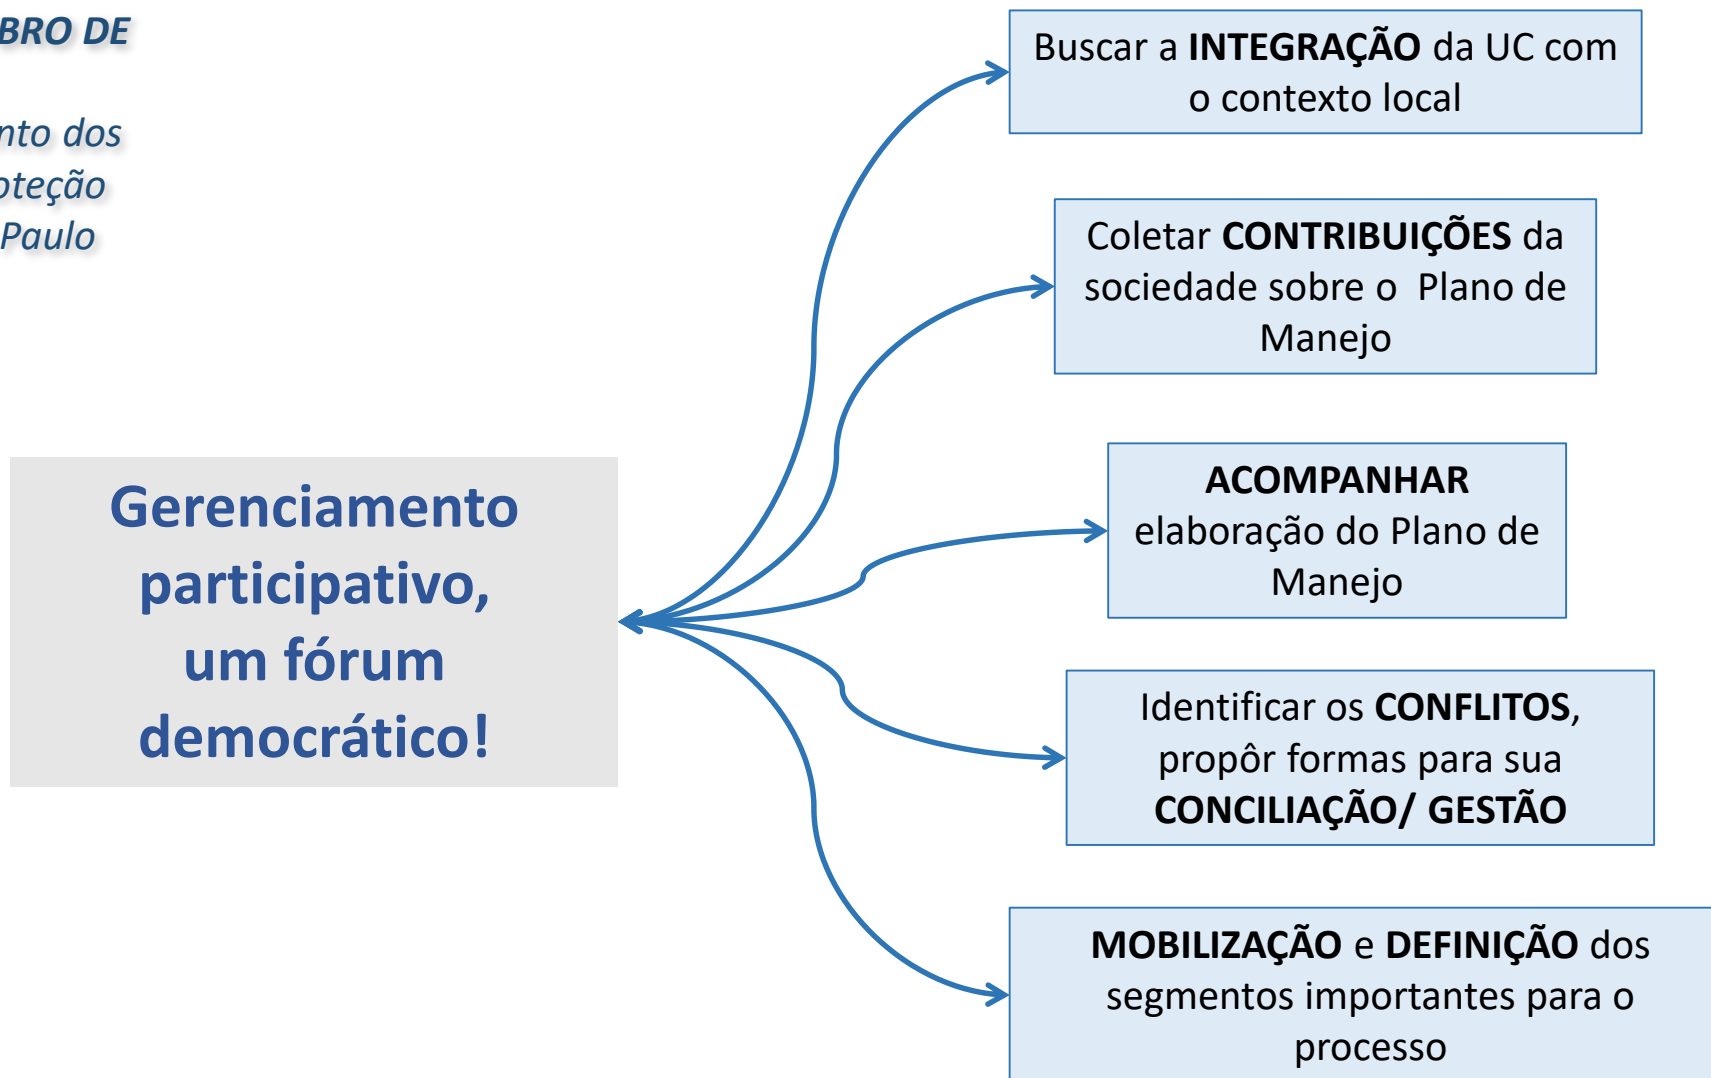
BRO DE

nto dos
oteção
Paulo

Gerenciamento participativo, um fórum democrático!

Buscar a INTEGRAÇÃO da UC com o contexto local

Coletar CONTRIBUIÇÕES da sociedade sobre o Plano de Manejo

ACOMPANHAR elaboração do Plano de Manejo

Identificar os CONFLITOS, propôr formas para sua CONCILIAÇÃO/ GESTÃO

MOBILIZAÇÃO e DEFINIÇÃO dos segmentos importantes para o processo